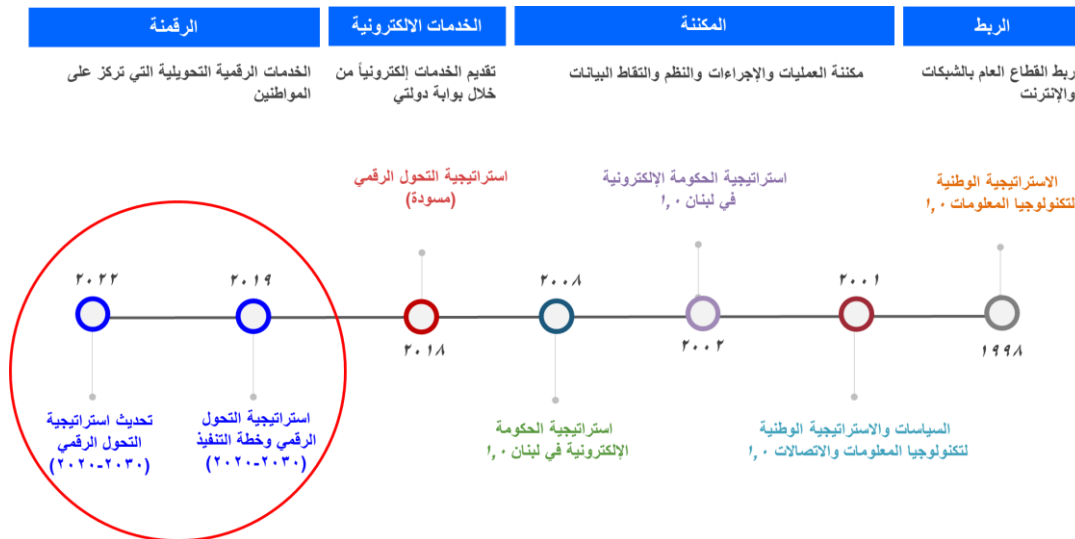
الربط

ربط القطاع العام بالشبكات والإنترنت

المكننة

مكننة العمليات والإجراءات والنظم والتقاط البيانات

الخدمات الالكترونية

تقديم الخدمات إلكترونياً من خلال بوابة دولتي

الرقمنة

الخدمات الرقمية التحويلية التي تركز على المواطنين

الاستراتيجية الوطنية لتكنولوجيا المعلومات ١,٠

١٩٩٨

٢٠٠١

السياسات والاستراتيجية الوطنية لتكنولوجيا المعلومات والاتصالات ١,٠

استراتيجية الحكومة الإلكترونية في لبنان ١,٠

٢٠٠٢

٢٠٠٨

استراتيجية الحكومة الإلكترونية في لبنان ١,٠

استراتيجية التحول الرقمي (مسودة)

٢٠١٨

٢٠١٩

استراتيجية التحول الرقمي وخطة التنفيذ (٢٠٢٠-٢٠٣٠)

٢٠٢٢

تحديث استراتيجية التحول الرقمي (٢٠٢٠-٢٠٣٠)